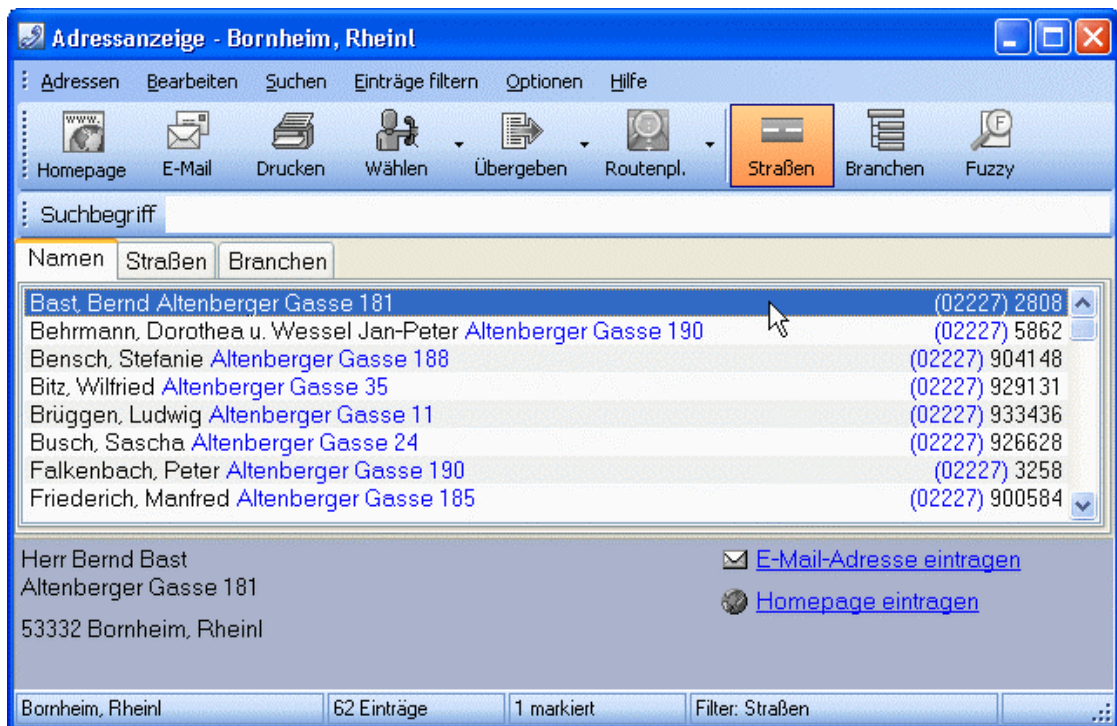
Adressanzeige - Bornheim, Rheinl

Adressen Bearbeiten Suchen Einträge filtern Optionen Hilfe

www.

Homepage E-Mail Drucken Wählen Übergeben Routenpl. Straßen Branchen Fuzzy

Suchbegriff

Namen Straßen Branchen

| | |
|---|---|
| Bast, Bernd Altenberger Gasse 181 | (02227) 2808 |
| Behrmann, Dorothea u. Wessel Jan-Peter Altenberger Gasse 190 | (02227) 5862 |
| Bensch, Stefanie Altenberger Gasse 188 | (02227) 904148 |
| Bitz, Wilfried Altenberger Gasse 35 | (02227) 929131 |
| Brüggen, Ludwig Altenberger Gasse 11 | (02227) 933436 |
| Busch, Sascha Altenberger Gasse 24 | (02227) 926628 |
| Falkenbach, Peter Altenberger Gasse 190 | (02227) 3258 |
| Friederich, Manfred Altenberger Gasse 185 | (02227) 900584 |

Herr Bernd Bast
Altenberger Gasse 181

53332 Bornheim, Rheinl

E-Mail-Adresse eintragen

Homepage eintragen

Bornheim, Rheinl | 62 Einträge | 1 markiert | Filter: Straßen